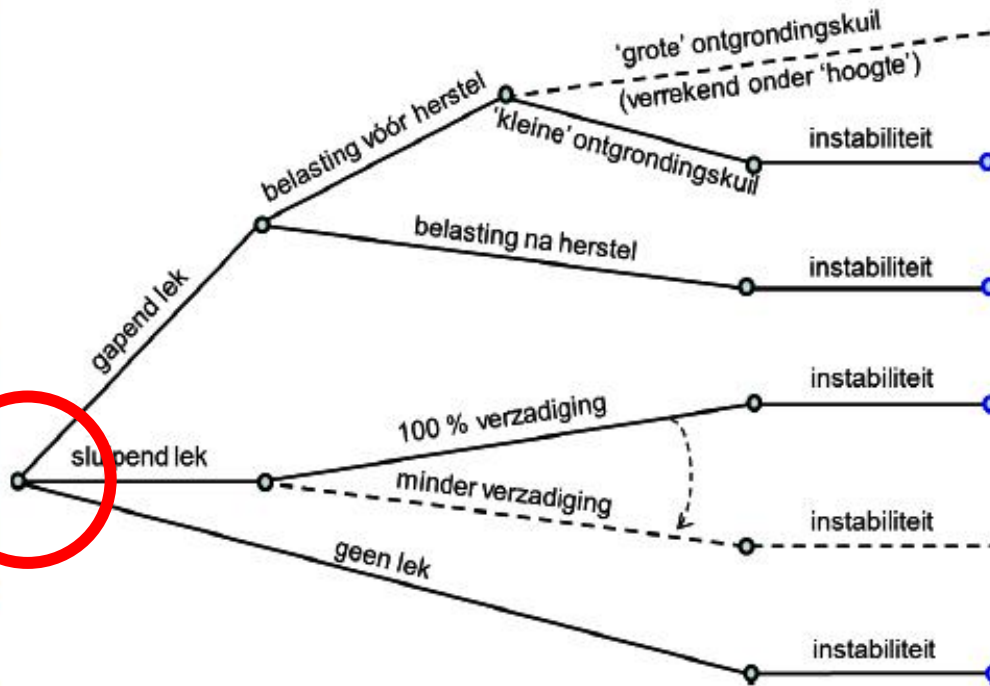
'grote' ontgrondingskuil
(verrekend onder 'hoogte')
belasting vóór herstel
'kleine' ontgrondingskuil
instabiliteit
gapend lek
belasting na herstel
instabiliteit
instabiliteit
100 % verzadiging
sluipend lek
minder verzadiging
instabiliteit
geen lek
instabiliteit